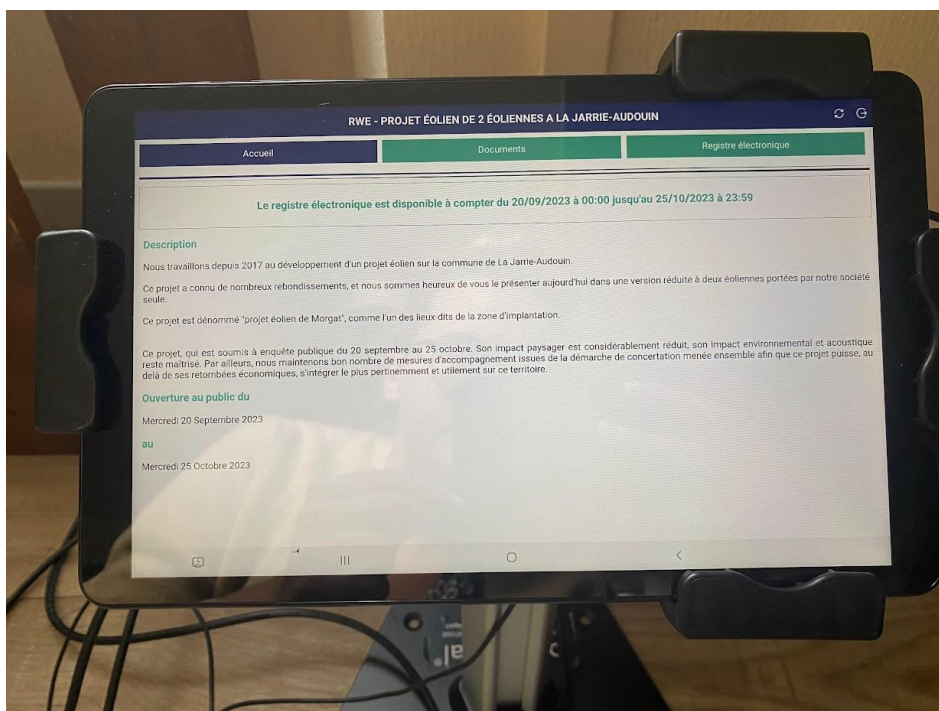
RWE - PROJET ÉOLIEN DE 2 ÉOLIENNES A LA JARRIE-AUDOUIN

Accueil

Documents

Registre électronique

Le registre électronique est disponible à compter du 20/09/2023 à 00:00 jusqu'au 25/10/2023 à 23:59

Description

Nous travaillons depuis 2017 au développement d'un projet éolien sur la commune de La Jarrie-Audouin.

Ce projet a connu de nombreux rebondissements, et nous sommes heureux de vous le présenter aujourd'hui dans une version réduite à deux éoliennes portées par notre société seule.

Ce projet est dénommé "projet éolien de Morgat", comme l'un des lieux-dits de la zone d'implantation.

Ce projet, qui est soumis à enquête publique du 20 septembre au 25 octobre. Son impact paysager est considérablement réduit, son impact environnemental et acoustique reste maîtrisé. Par ailleurs, nous maintenons bon nombre de mesures d'accompagnement issues de la démarche de concertation menée ensemble afin que ce projet puisse, au delà de ses retombées économiques, s'intégrer le plus pertinemment et utilement sur ce territoire.

Ouverture au public du

Mercredi 20 Septembre 2023

au

Mercredi 25 Octobre 2023